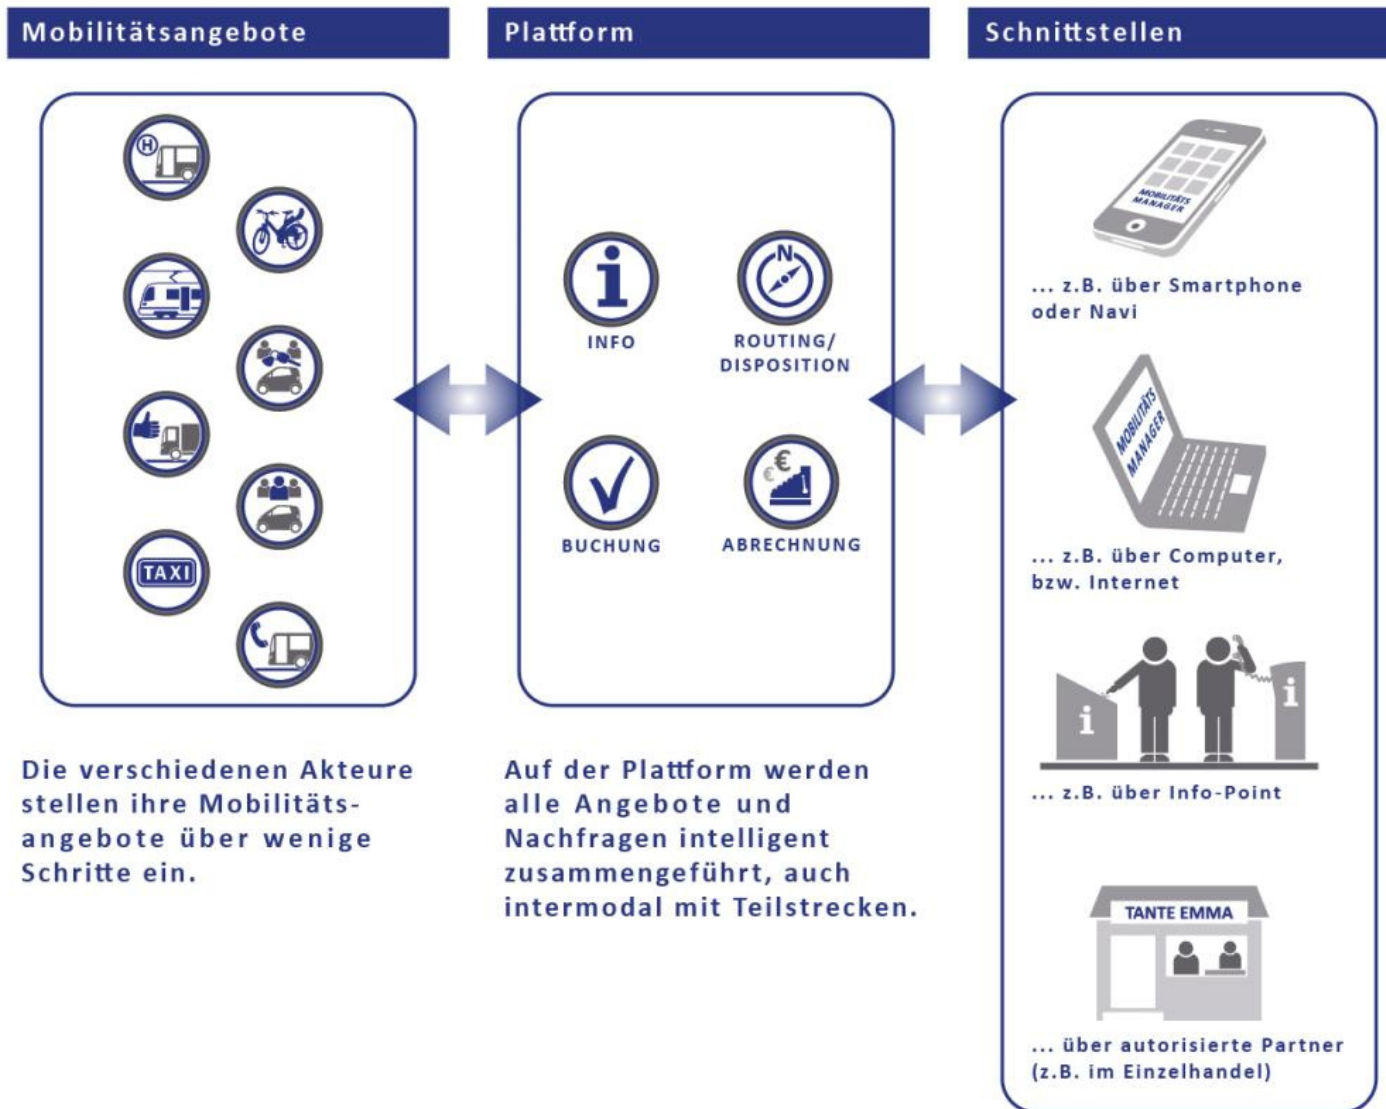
Mobilitätsangebote

Plattform

Schnittstellen

H

TAXI

Die verschiedenen Akteure stellen ihre Mobilitätsangebote über wenige Schritte ein.

INFO

ROUTING/ DISPOSITION

BUCHUNG

ABRECHNUNG

Auf der Plattform werden alle Angebote und Nachfragen intelligent zusammengeführt, auch intermodal mit Teilstrecken.

MOBILITÄTS MANAGER

... z.B. über Smartphone oder Navi

MOBILITÄTS MANAGER

... z.B. über Computer, bzw. Internet

... z.B. über Info-Point

TANTE EMMA

... über autorisierte Partner (z.B. im Einzelhandel)